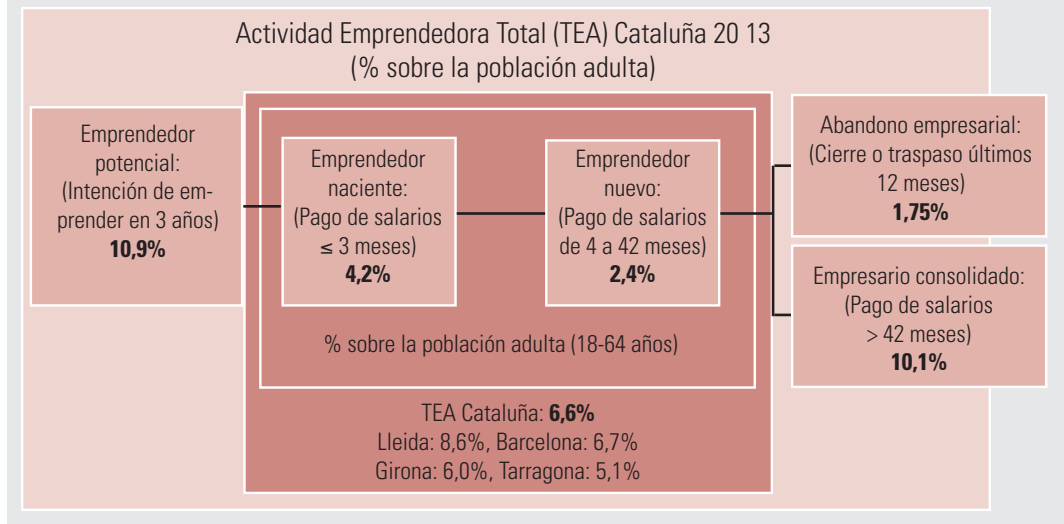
Actividad Emprendedora Total (TEA) Cataluña 20 13
(% sobre la población adulta)

Emprendedor potencial: (Intención de emprender en 3 años)
**10,9%**

Emprendedor naciente: (Pago de salarios $\leq$ 3 meses)
**4,2%**

Emprendedor nuevo: (Pago de salarios de 4 a 42 meses)
**2,4%**

% sobre la población adulta (18-64 años)

TEA Cataluña: **6,6%**
Lleida: 8,6%, Barcelona: 6,7%
Girona: 6,0%, Tarragona: 5,1%

Abandono empresarial: (Cierre o traspaso últimos 12 meses)
**1,75%**

Empresario consolidado: (Pago de salarios > 42 meses)
**10,1%**